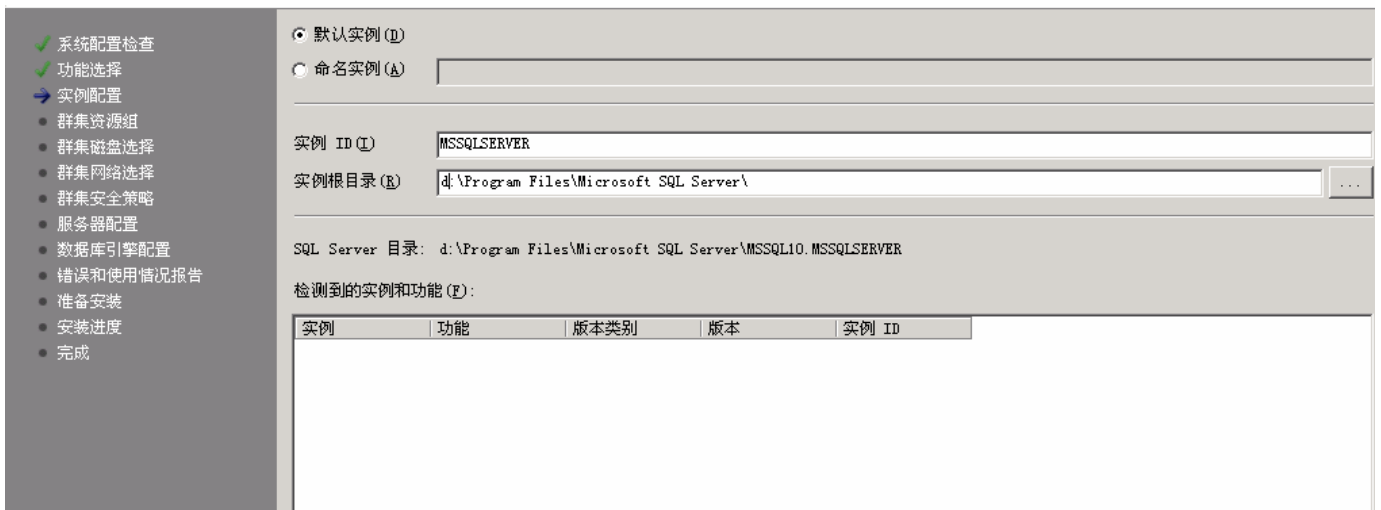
系统配置检查
功能选择
实例配置
群集资源组
群集磁盘选择
群集网络选择
群集安全策略
服务器配置
数据库引擎配置
错误和使用情况报告
准备安装
安装进度
完成

默认实例(D)
命名实例(A)

实例 ID(I) MSSQLSERVER
实例根目录(R) d:\Program Files\Microsoft SQL Server\ ...

SQL Server 目录: d:\Program Files\Microsoft SQL Server\MSSQL10.MSSQLSERVER

检测到的实例和功能(F):

| 实例 | 功能 | 版本类别 | 版本 | 实例 ID |
|---|---|---|---|---|